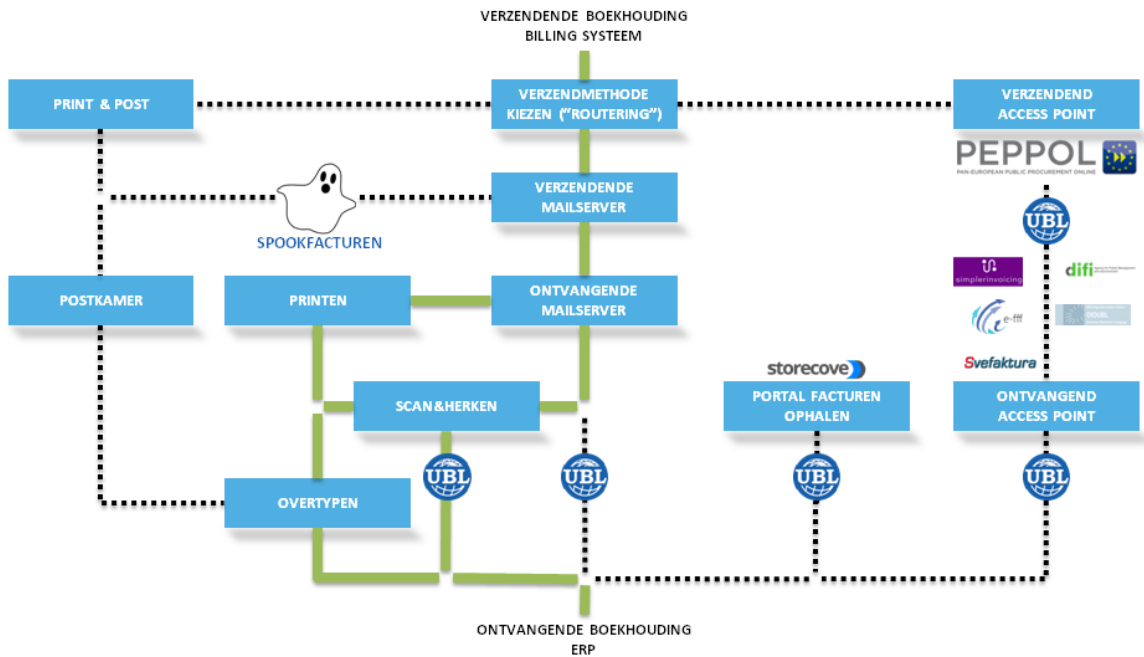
VERZENDENDE BOEKHOUDING
BILLING SYSTEEM

PRINT & POST

VERZENDMETHODE KIEZEN ("ROUTERING")

VERZENDEND ACCESS POINT

PEPPOL
PAN-EUROPEAN PUBLIC PROCUREMENT ONLINE

VERZENDENDE MAILSERVER

SPOOKFACTUREN

UBL

simplerinvoicing

difi

e-fff

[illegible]

Svefaktura

POSTKAMER

PRINTEN

ONTVANGENDE MAILSERVER

storecove

SCAN&HERKEN

PORTAL FACTUREN OPHALEN

ONTVANGEND ACCESS POINT

UBL

UBL

UBL

UBL

OVERTYPEN

ONTVANGENDE BOEKHOUDING
ERP